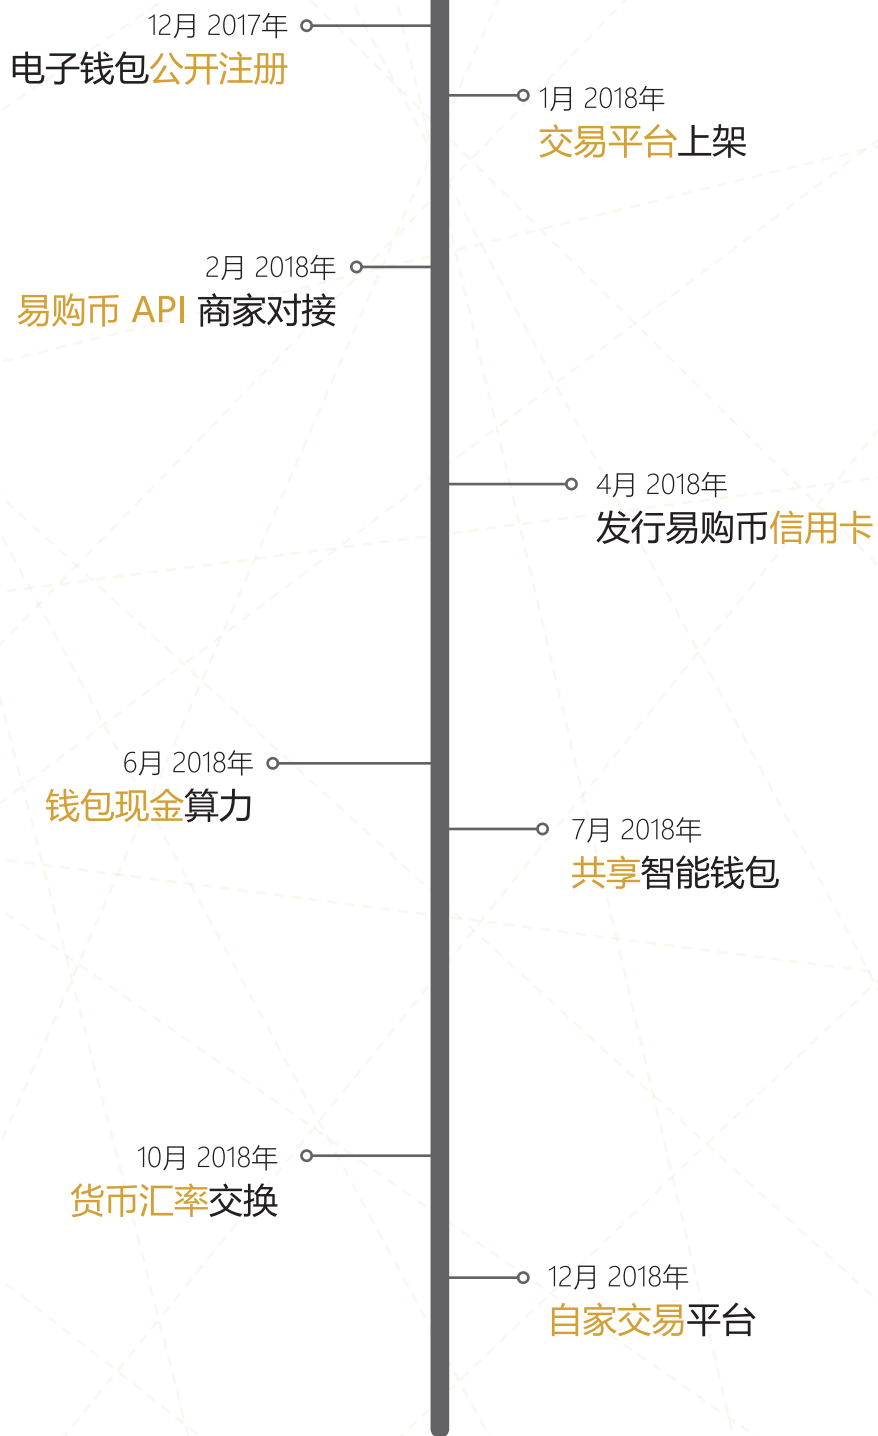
12月 2017年
电子钱包公开注册

1月 2018年
交易平台上架

2月 2018年
易购币 API 商家对接

4月 2018年
发行易购币信用卡

6月 2018年
钱包现金算力

7月 2018年
共享智能钱包

10月 2018年
货币汇率交换

12月 2018年
自家交易平台